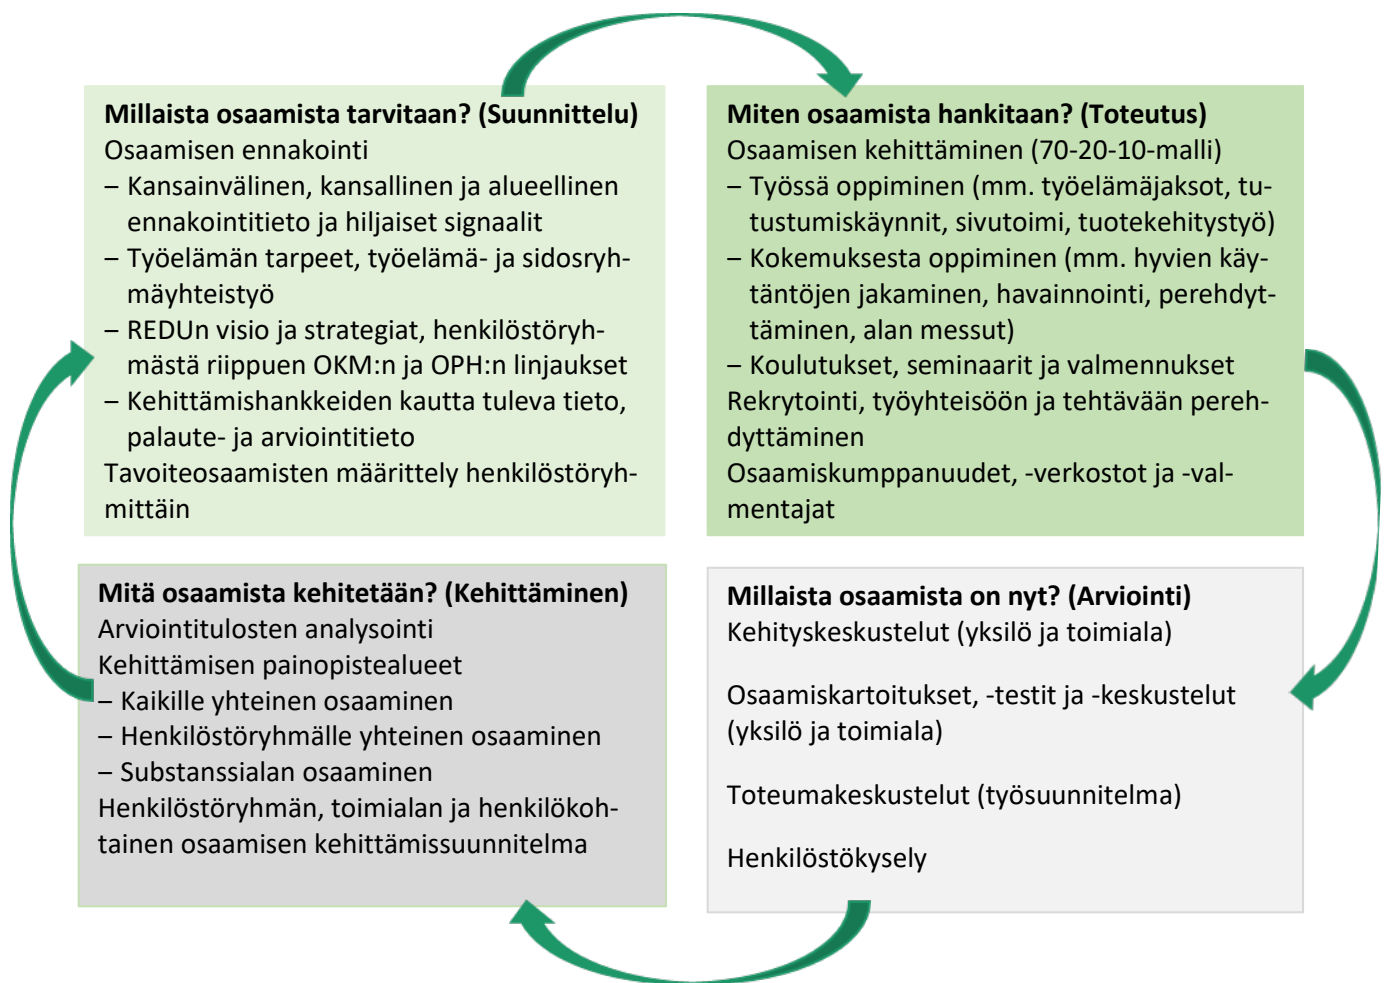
**Millaista osaamista tarvitaan? (Suunnittelu)**
Osaamisen ennakointi
– Kansainvälinen, kansallinen ja alueellinen ennakointitieto ja hiljaiset signaalit
– Työelämän tarpeet, työelämä- ja sidosryhmäyhteistyö
– REDUn visio ja strategiat, henkilöstöryhmästä riippuen OKM:n ja OPH:n linjaukset
– Kehittämishankkeiden kautta tuleva tieto, palaute- ja arviointitieto
Tavoiteosaamisten määrittely henkilöstöryhmittäin

**Miten osaamista hankitaan? (Toteutus)**
Osaamisen kehittäminen (70-20-10-malli)
– Työssä oppiminen (mm. työelämäjaksot, tutustumiskäynnit, sivutoimi, tuotekehitystyö)
– Kokemuksesta oppiminen (mm. hyvien käytäntöjen jakaminen, havainnointi, perehdyttäminen, alan messut)
– Koulutukset, seminaarit ja valmennukset
Rekrytointi, työyhteisöön ja tehtävään perehdyttäminen
Osaamiskumppanuudet, -verkostot ja -valmentajat

**Mitä osaamista kehitetään? (Kehittäminen)**
Arviointitulosten analysointi
Kehittämisen painopistealueet
– Kaikille yhteinen osaaminen
– Henkilöstöryhmälle yhteinen osaaminen
– Substanssialan osaaminen
Henkilöstöryhmän, toimialan ja henkilökohtainen osaamisen kehittämissuunnitelma

**Millaista osaamista on nyt? (Arviointi)**
Kehityskeskustelut (yksilö ja toimiala)

Osaamiskartoitukset, -testit ja -keskustelut (yksilö ja toimiala)

Toteumakeskustelut (työsuunnitelma)

Henkilöstökysely